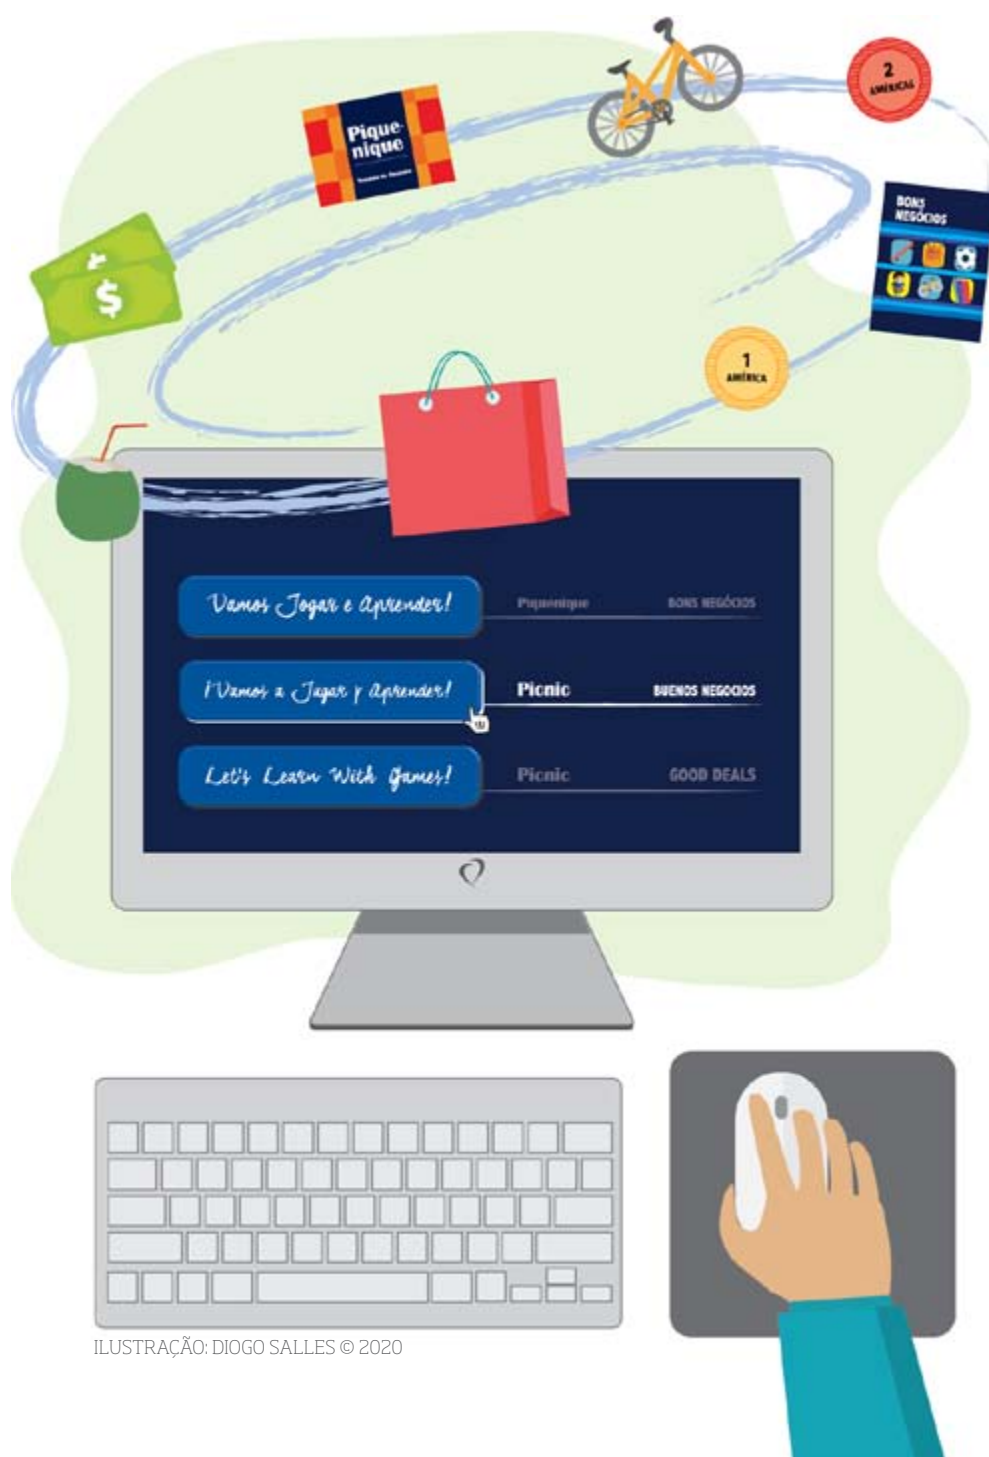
Pique-nique

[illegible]

2
AMÉRICAS

BONS NEGÓCIOS

$

1
AMÉRICA

Vamos Jogar e aprender!

Piquenique

BONS NEGÓCIOS

¡Vamos a Jugar y aprender!

Picnic

BUENOS NEGOCIOS

Let's Learn With Games!

Picnic

GOOD DEALS

ILUSTRAÇÃO: DIOGO SALLES © 2020